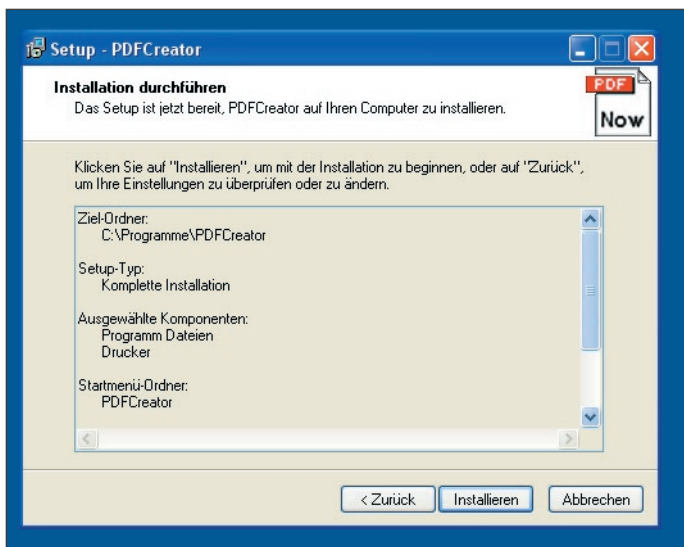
Setup - PDFCreator

Installation durchführen
Das Setup ist jetzt bereit, PDFCreator auf Ihren Computer zu installieren.

PDF
Now

Klicken Sie auf "Installieren", um mit der Installation zu beginnen, oder auf "Zurück", um Ihre Einstellungen zu überprüfen oder zu ändern.

Ziel-Ordner:
C:\Programme\PDFCreator

Setup-Typ:
Komplette Installation

Ausgewählte Komponenten:
Programm Dateien
Drucker

Startmenü-Ordner:
PDFCreator

< Zurück | Installieren | Abbrechen